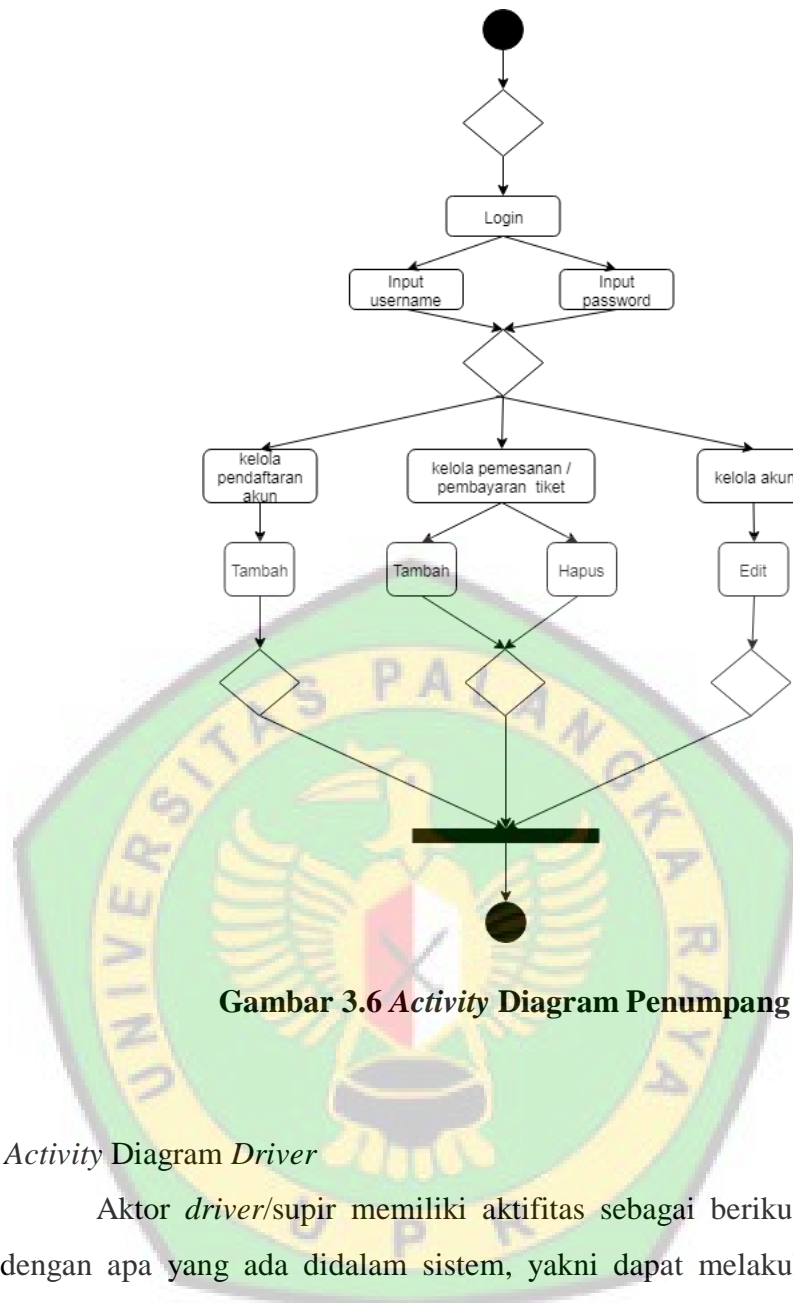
Login

Input username

Input password

kelola pendaftaran akun

kelola pemesanan / pembayaran tiket

kelola akun

Tambah

Tambah

Hapus

Edit

Gambar 3.6 *Activity* Diagram Penumpang

UNIVERSITAS PALANGKA RAYA

UPR

*Activity* Diagram *Driver*

Aktor *driver*/supir memiliki aktifitas sebagai beriku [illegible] dengan apa yang ada didalam sistem, yakni dapat melaku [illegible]